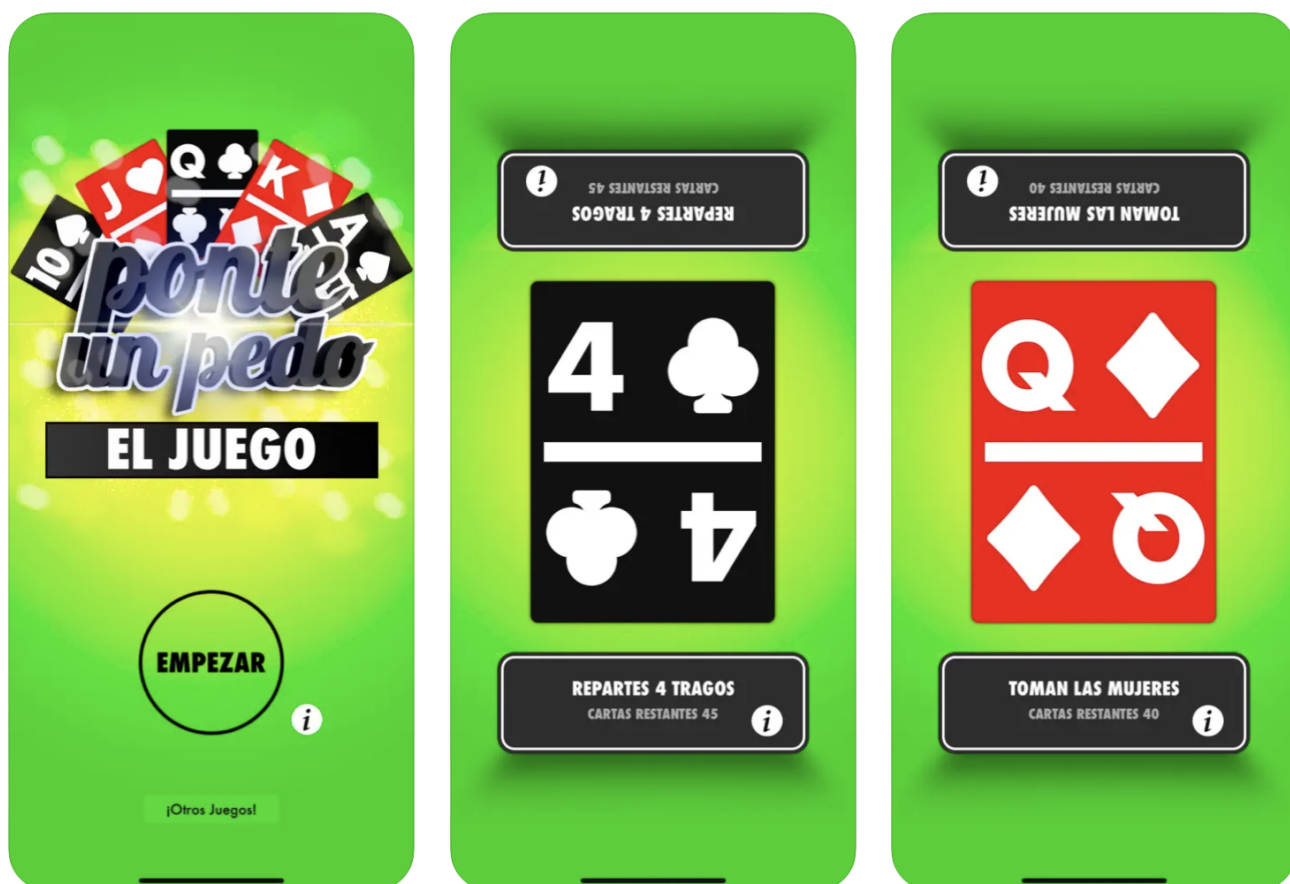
10 J Q K A

ponte un pedo

EL JUEGO

EMPEZAR

i

¡Otros Juegos!

i
REPARTES 4 TRAGOS
CARTAS RESTANTES 45

4
4

REPARTES 4 TRAGOS
CARTAS RESTANTES 45
i

i
TOMAN LAS MUJERES
CARTAS RESTANTES 40

Q
Q

TOMAN LAS MUJERES
CARTAS RESTANTES 40
i